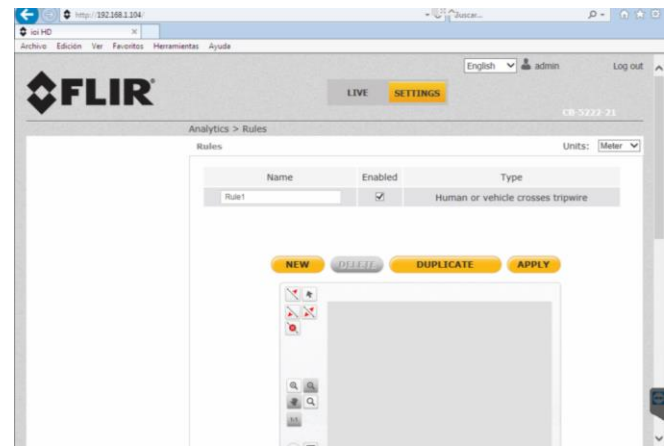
http://192.168.1.104/
Buscar...
ioi HD
Archivo Edición Ver Favoritos Herramientas Ayuda
English admin Log out
FLIR
LIVE SETTINGS
CB-5222-21
Analytics > Rules
Rules
Units: Meter

| Name | Enabled | Type |
|---|---|---|
| Rule1 | ☑ | Human or vehicle crosses tripwire |

NEW DELETE DUPLICATE APPLY